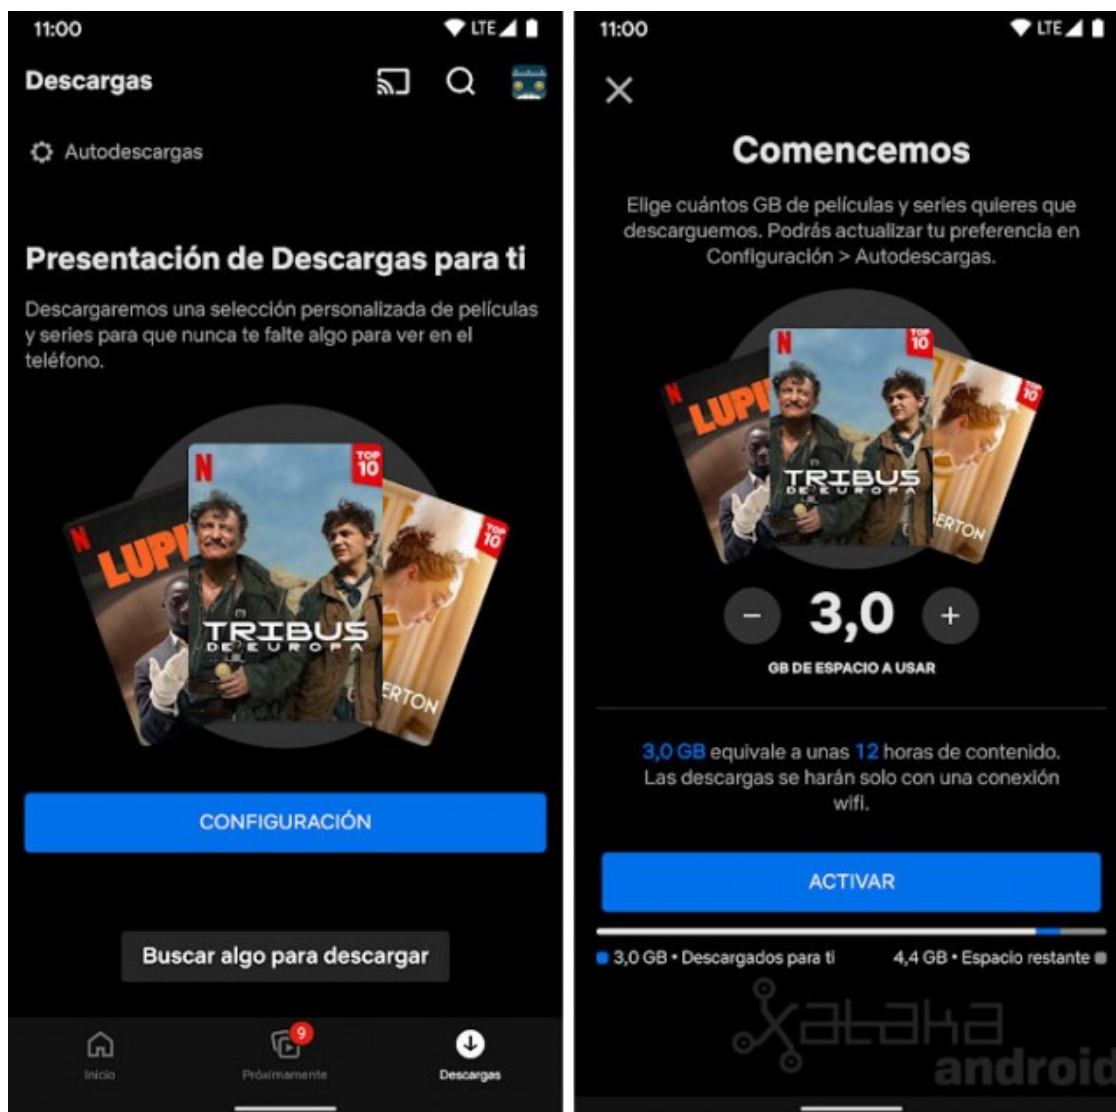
11:00

LTE

Descargas

Autodescargas

Presentación de Descargas para ti

Descargaremos una selección personalizada de películas y series para que nunca te falte algo para ver en el teléfono.

N

LUPI

N

TOP 10

TRIBUS DE EUROPA

TOP 10

ERTON

CONFIGURACIÓN

Buscar algo para descargar

Inicio

9

Próximamente

Descargas

11:00

LTE

×

Comencemos

Elige cuántos GB de películas y series quieres que descarguemos. Podrás actualizar tu preferencia en Configuración > Autodescargas.

N

LUPI

N

TOP 10

TRIBUS DE EUROPA

TOP 10

ERTON

−

3,0

+

GB DE ESPACIO A USAR

3,0 GB equivale a unas 12 horas de contenido. Las descargas se harán solo con una conexión wifi.

ACTIVAR

3,0 GB • Descargados para ti

4,4 GB • Espacio restante

xataka android